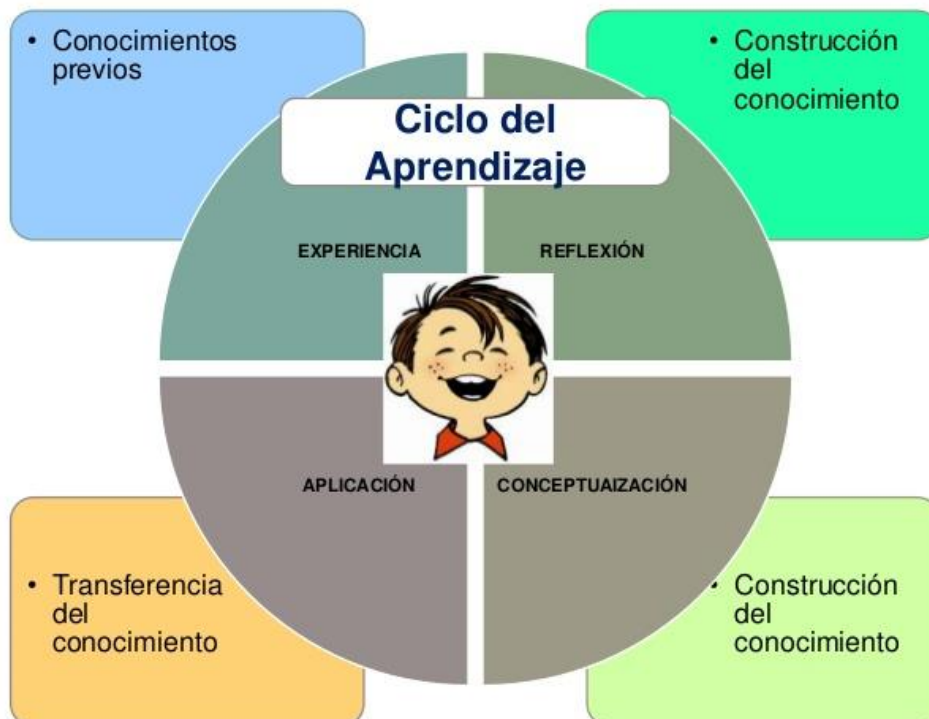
• Conocimientos previos

• Construcción del conocimiento

Ciclo del Aprendizaje

EXPERIENCIA

REFLEXIÓN

APLICACIÓN

CONCEPTUAIZACIÓN

• Transferencia del conocimiento

• Construcción del conocimiento